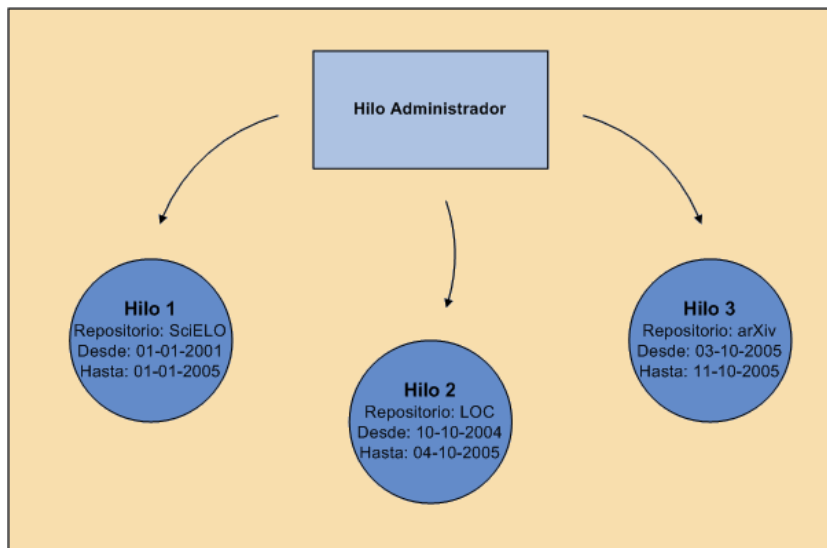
Hilo Administrador

Hilo 1
Repositorio: SciELO
Desde: 01-01-2001
Hasta: 01-01-2005

Hilo 2
Repositorio: LOC
Desde: 10-10-2004
Hasta: 04-10-2005

Hilo 3
Repositorio: arXiv
Desde: 03-10-2005
Hasta: 11-10-2005